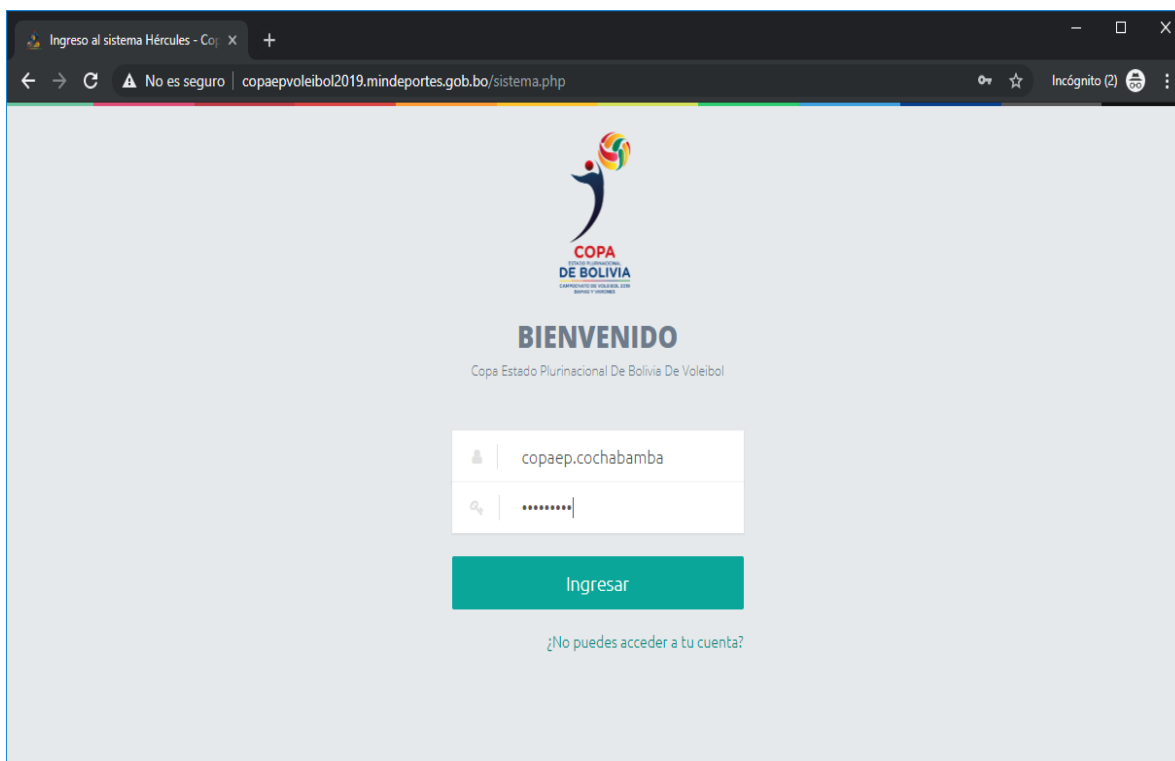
Ingreso al sistema Hércules - Co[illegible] ×

No es seguro | copaepvoleibol2019.mindeportes.gob.bo/sistema.php

Incógnito (2)

COPA
ESTADO PLURINACIONAL
DE BOLIVIA
CAMPEONATO DE VOLEIBOL 2019
DAMAS Y VARONES

BIENVENIDO

Copa Estado Plurinacional De Bolivia De Voleibol

copaep.cochabamba

•••••••••

Ingresar

¿No puedes acceder a tu cuenta?